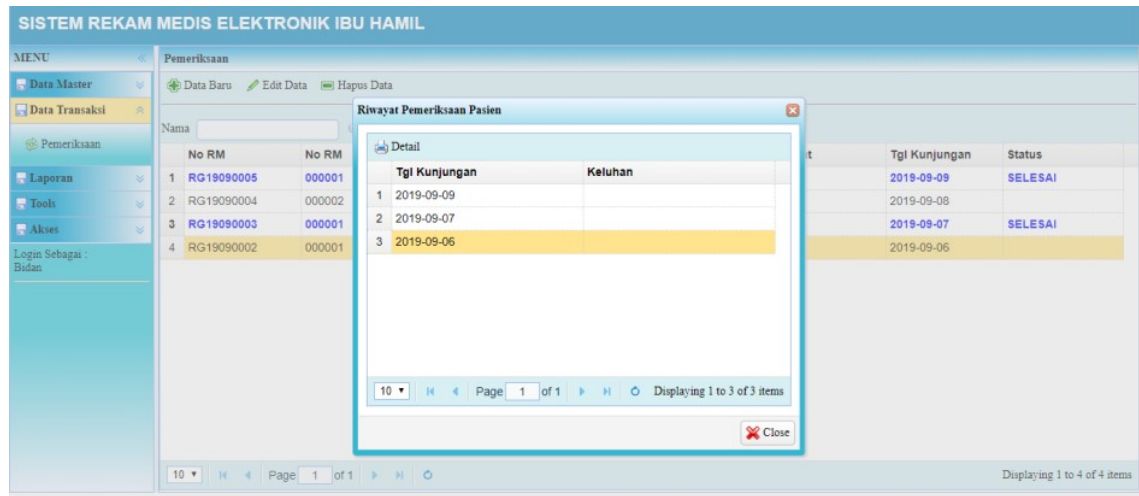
SISTEM REKAM MEDIS ELEKTRONIK IBU HAMIL

MENU

Data Master

Data Transaksi

Pemeriksaan

Laporan

Tools

Akses

Login Sebagai : Bidan

Pemeriksaan

Data Baru Edit Data Hapus Data

Nama

| | No RM | No RM | t | Tgl Kunjungan | Status |
|---|---|---|---|---|---|
| 1 | RG19090005 | 000001 | | 2019-09-09 | SELESAI |
| 2 | RG19090004 | 000002 | | 2019-09-08 | |
| 3 | RG19090003 | 000001 | | 2019-09-07 | SELESAI |
| 4 | RG19090002 | 000001 | | 2019-09-06 | |

10 Page 1 of 1

Displaying 1 to 4 of 4 items

Riwayat Pemeriksaan Pasien

Detail

| | Tgl Kunjungan | Keluhan |
|---|---|---|
| 1 | 2019-09-09 | |
| 2 | 2019-09-07 | |
| 3 | 2019-09-06 | |

10 Page 1 of 1 Displaying 1 to 3 of 3 items

Close